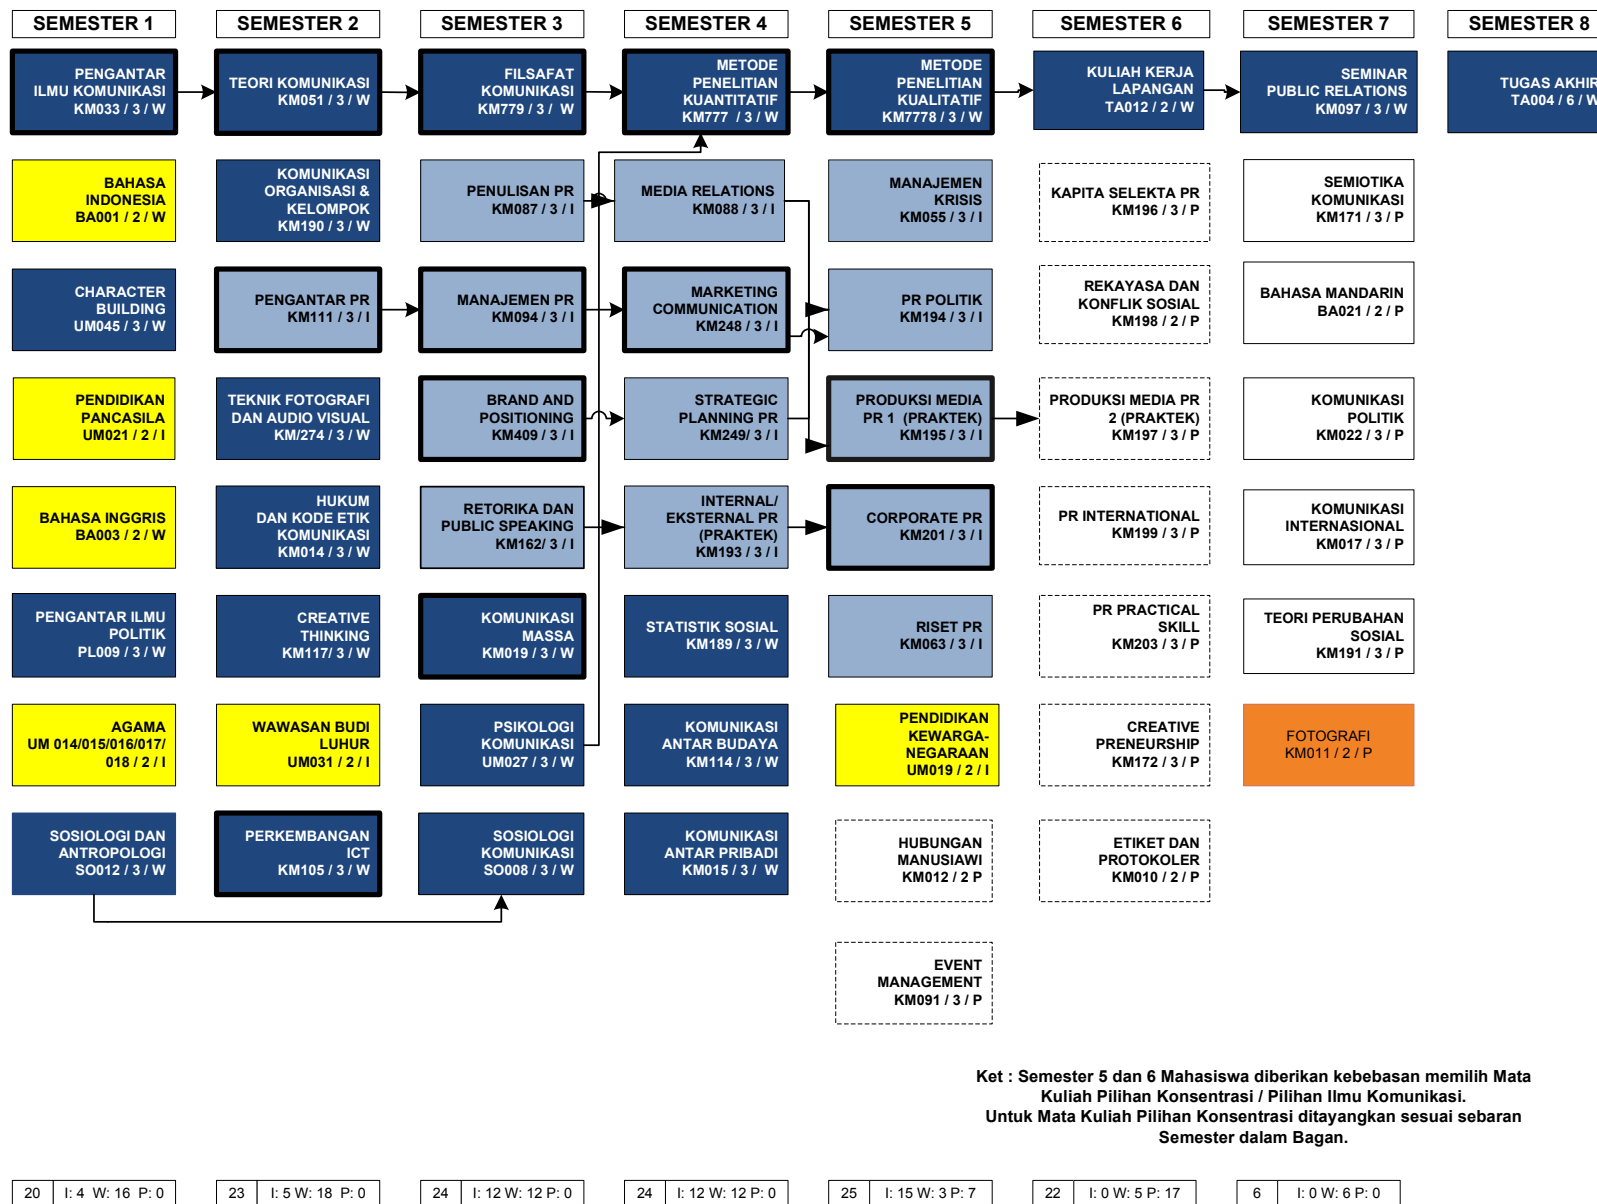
SEMESTER 1

PENGANTAR ILMU KOMUNIKASI KM033 / 3 / W

BAHASA INDONESIA BA001 / 2 / W

CHARACTER BUILDING UM045 / 3 / W

PENDIDIKAN PANCASILA UM021 / 2 / I

BAHASA INGGRIS BA003 / 2 / W

PENGANTAR ILMU POLITIK PL009 / 3 / W

AGAMA UM 014/015/016/017/ 018 / 2 / I

SOSIOLOGI DAN ANTROPOLOGI SO012 / 3 / W

SEMESTER 2

TEORI KOMUNIKASI KM051 / 3 / W

KOMUNIKASI ORGANISASI & KELOMPOK KM190 / 3 / W

PENGANTAR PR KM111 / 3 / I

TEKNIK FOTOGRAFI DAN AUDIO VISUAL KM/274 / 3 / W

HUKUM DAN KODE ETIK KOMUNIKASI KM014 / 3 / W

CREATIVE THINKING KM117/ 3 / W

WAWASAN BUDI LUHUR UM031 / 2 / I

PERKEMBANGAN ICT KM105 / 3 / W

SEMESTER 3

FILSAFAT KOMUNIKASI KM779 / 3 / W

PENULISAN PR KM087 / 3 / I

MANAJEMEN PR KM094 / 3 / I

BRAND AND POSITIONING KM409 / 3 / I

RETORIKA DAN PUBLIC SPEAKING KM162/ 3 / I

KOMUNIKASI MASSA KM019 / 3 / W

PSIKOLOGI KOMUNIKASI UM027 / 3 / W

SOSIOLOGI KOMUNIKASI SO008 / 3 / W

SEMESTER 4

METODE PENELITIAN KUANTITATIF KM777 / 3 / W

MEDIA RELATIONS KM088 / 3 / I

MARKETING COMMUNICATION KM248 / 3 / I

STRATEGIC PLANNING PR KM249/ 3 / I

INTERNAL/ EKSTERNAL PR (PRAKTEK) KM193 / 3 / I

STATISTIK SOSIAL KM189 / 3 / W

KOMUNIKASI ANTAR BUDAYA KM114 / 3 / W

KOMUNIKASI ANTAR PRIBADI KM015 / 3 / W

SEMESTER 5

METODE PENELITIAN KUALITATIF KM7778 / 3 / W

MANAJEMEN KRISIS KM055 / 3 / I

PR POLITIK KM194 / 3 / I

PRODUKSI MEDIA PR 1 (PRAKTEK) KM195 / 3 / I

CORPORATE PR KM201 / 3 / I

RISET PR KM063 / 3 / I

PENDIDIKAN KEWARGA-NEGARAAN UM019 / 2 / I

HUBUNGAN MANUSIAWI KM012 / 2 P

EVENT MANAGEMENT KM091 / 3 / P

SEMESTER 6

KULIAH KERJA LAPANGAN TA012 / 2 / W

KAPITA SELEKTA PR KM196 / 3 / P

REKAYASA DAN KONFLIK SOSIAL KM198 / 2 / P

PRODUKSI MEDIA PR 2 (PRAKTEK) KM197 / 3 / P

PR INTERNATIONAL KM199 / 3 / P

PR PRACTICAL SKILL KM203 / 3 / P

CREATIVE PRENEURSHIP KM172 / 3 / P

ETIKET DAN PROTOKOLER KM010 / 2 / P

SEMESTER 7

SEMINAR PUBLIC RELATIONS KM097 / 3 / W

SEMIOTIKA KOMUNIKASI KM171 / 3 / P

BAHASA MANDARIN BA021 / 2 / P

KOMUNIKASI POLITIK KM022 / 3 / P

KOMUNIKASI INTERNASIONAL KM017 / 3 / P

TEORI PERUBAHAN SOSIAL KM191 / 3 / P

FOTOGRAFI KM011 / 2 / P

SEMESTER 8

TUGAS AKHIR TA004 / 6 / W

Ket : Semester 5 dan 6 Mahasiswa diberikan kebebasan memilih Mata Kuliah Pilihan Konsentrasi / Pilihan Ilmu Komunikasi.
Untuk Mata Kuliah Pilihan Konsentrasi ditayangkan sesuai sebaran Semester dalam Bagan.

| 20 | I: 4 W: 16 P: 0 |
| 23 | I: 5 W: 18 P: 0 |
| 24 | I: 12 W: 12 P: 0 |
| 24 | I: 12 W: 12 P: 0 |
| 25 | I: 15 W: 3 P: 7 |
| 22 | I: 0 W: 5 P: 17 |
| 6 | I: 0 W: 6 P: 0 |